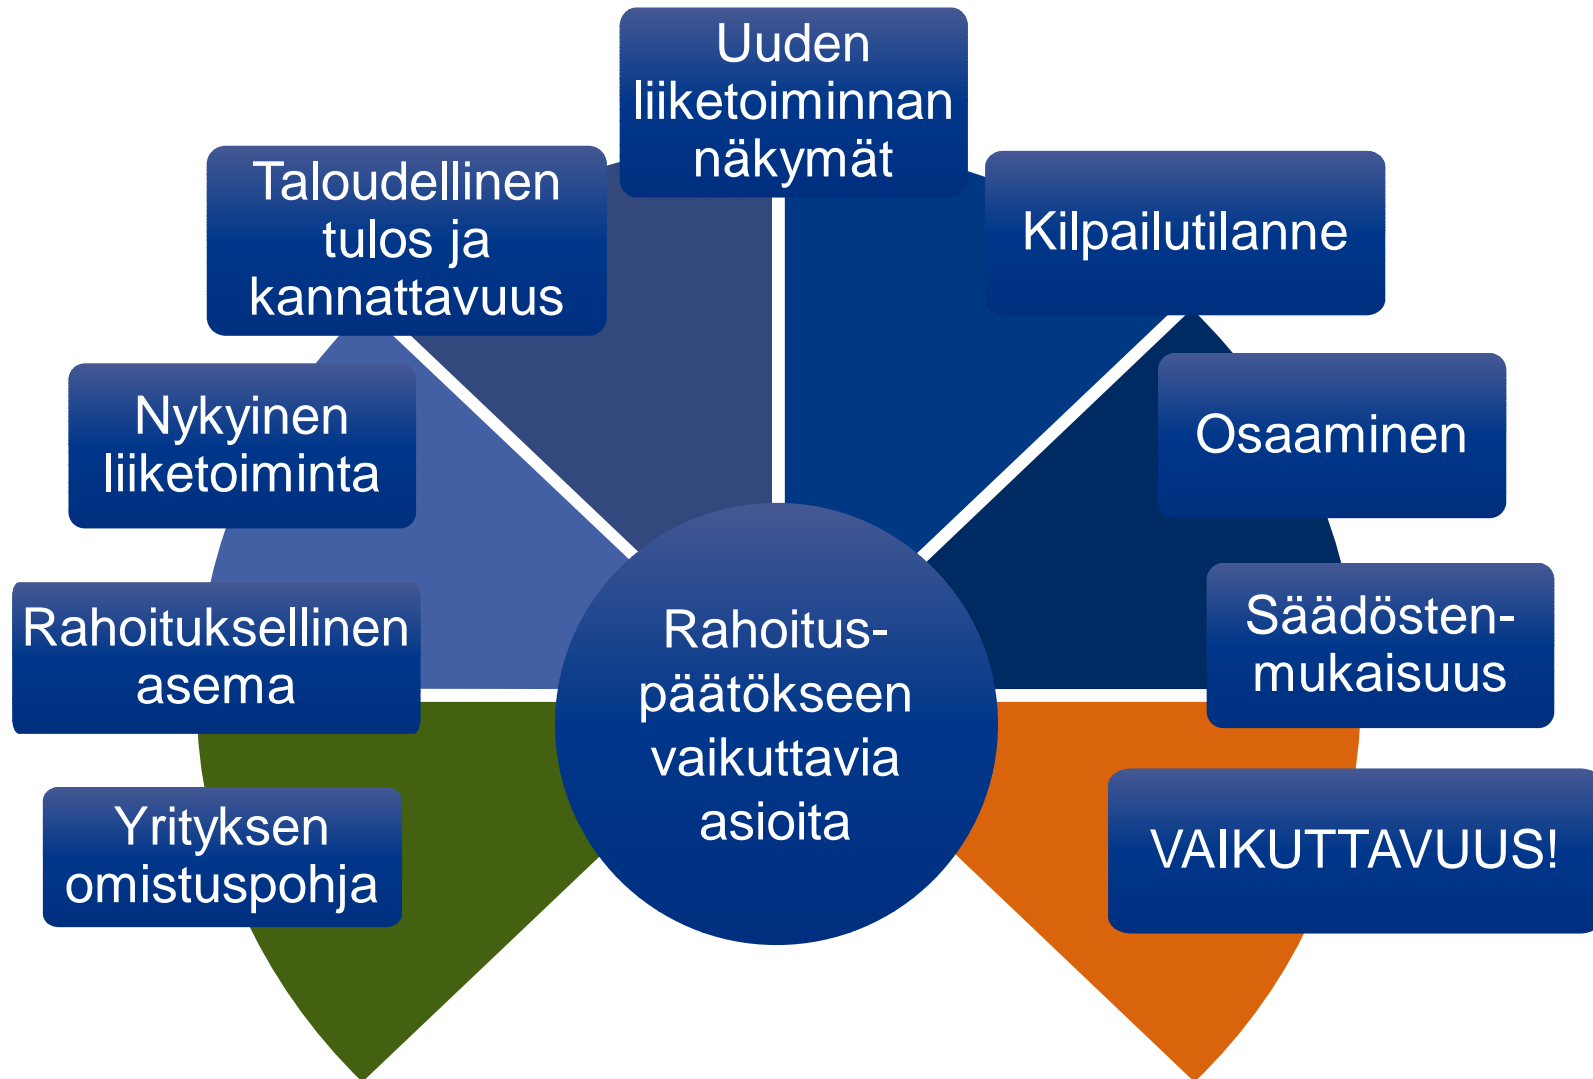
Uuden liiketoiminnan näkymät

Taloudellinen tulos ja kannattavuus

Kilpailutilanne

Nykyinen liiketoiminta

Osaaminen

Rahoituksellinen asema

Rahoitus-päätökseen vaikuttavia asioita

Säädösten-mukaisuus

Yrityksen omistuspohja

VAIKUTTAVUUS!